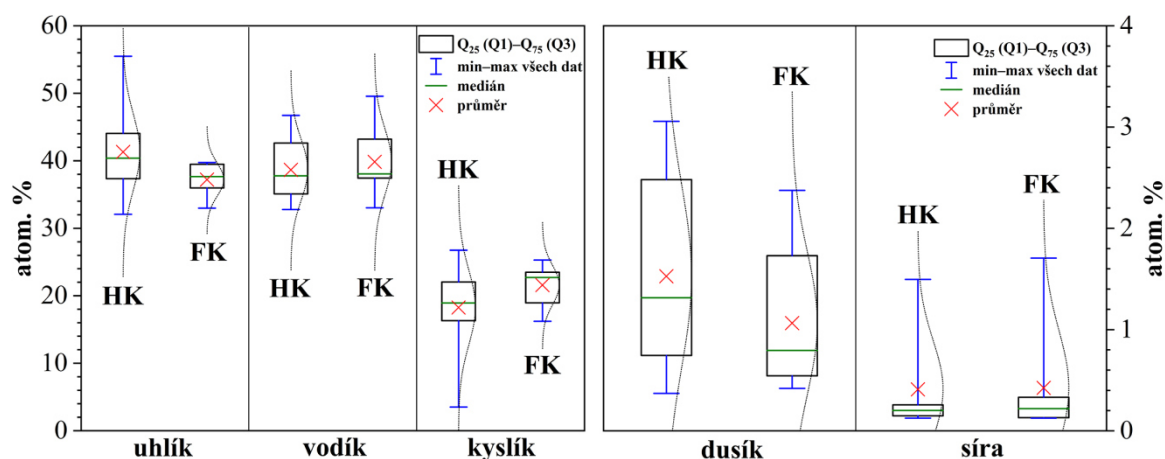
60
50
40
30
20
10
0
atom. %
HK
FK
HK
FK
HK
FK
$Q_{25}$ (Q1)–$Q_{75}$ (Q3)
min–max všech dat
medián
průměr
uhlík
vodík
kyslík

HK
FK
HK
FK
$Q_{25}$ (Q1)–$Q_{75}$ (Q3)
min–max všech dat
medián
průměr
dusík
síra
4
3
2
1
0
atom. %